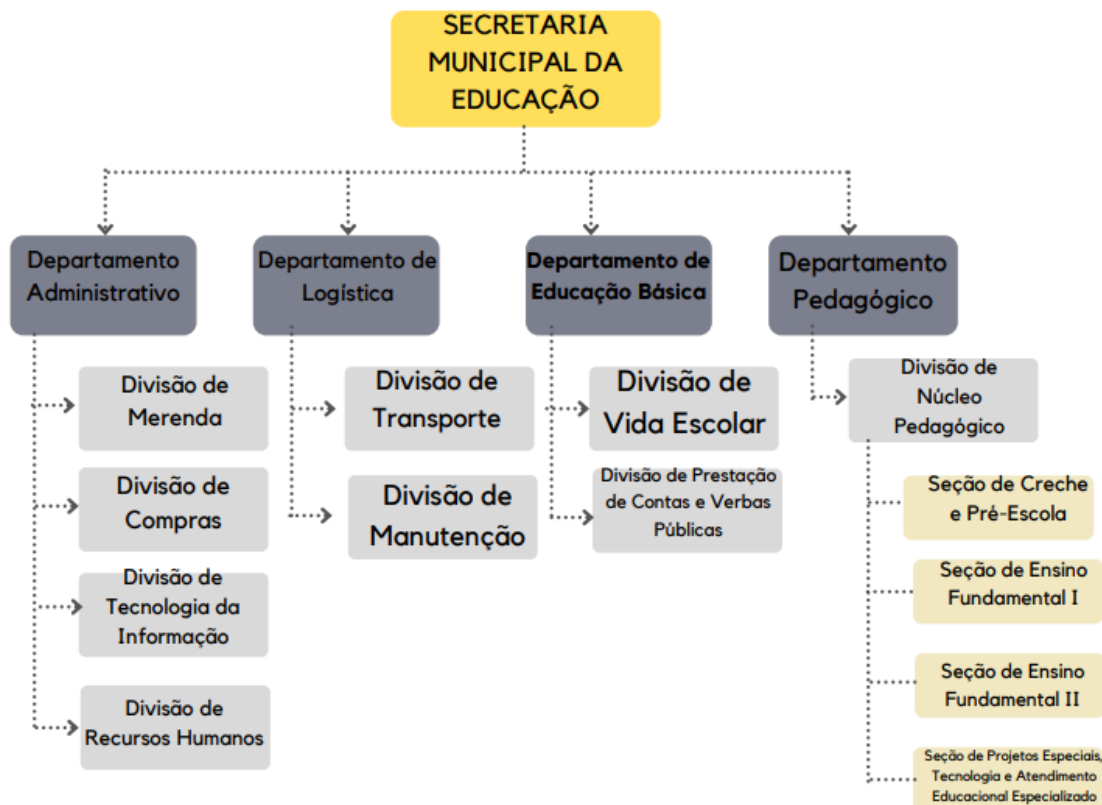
SECRETARIA MUNICIPAL DA EDUCAÇÃO

Departamento Administrativo

Divisão de Merenda

Divisão de Compras

Divisão de Tecnologia da Informação

Divisão de Recursos Humanos

Departamento de Logística

Divisão de Transporte

Divisão de Manutenção

Departamento de Educação Básica

Divisão de Vida Escolar

Divisão de Prestação de Contas e Verbas Públicas

Departamento Pedagógico

Divisão de Núcleo Pedagógico

Seção de Creche e Pré-Escola

Seção de Ensino Fundamental I

Seção de Ensino Fundamental II

Seção de Projetos Especiais, Tecnologia e Atendimento Educacional Especializado